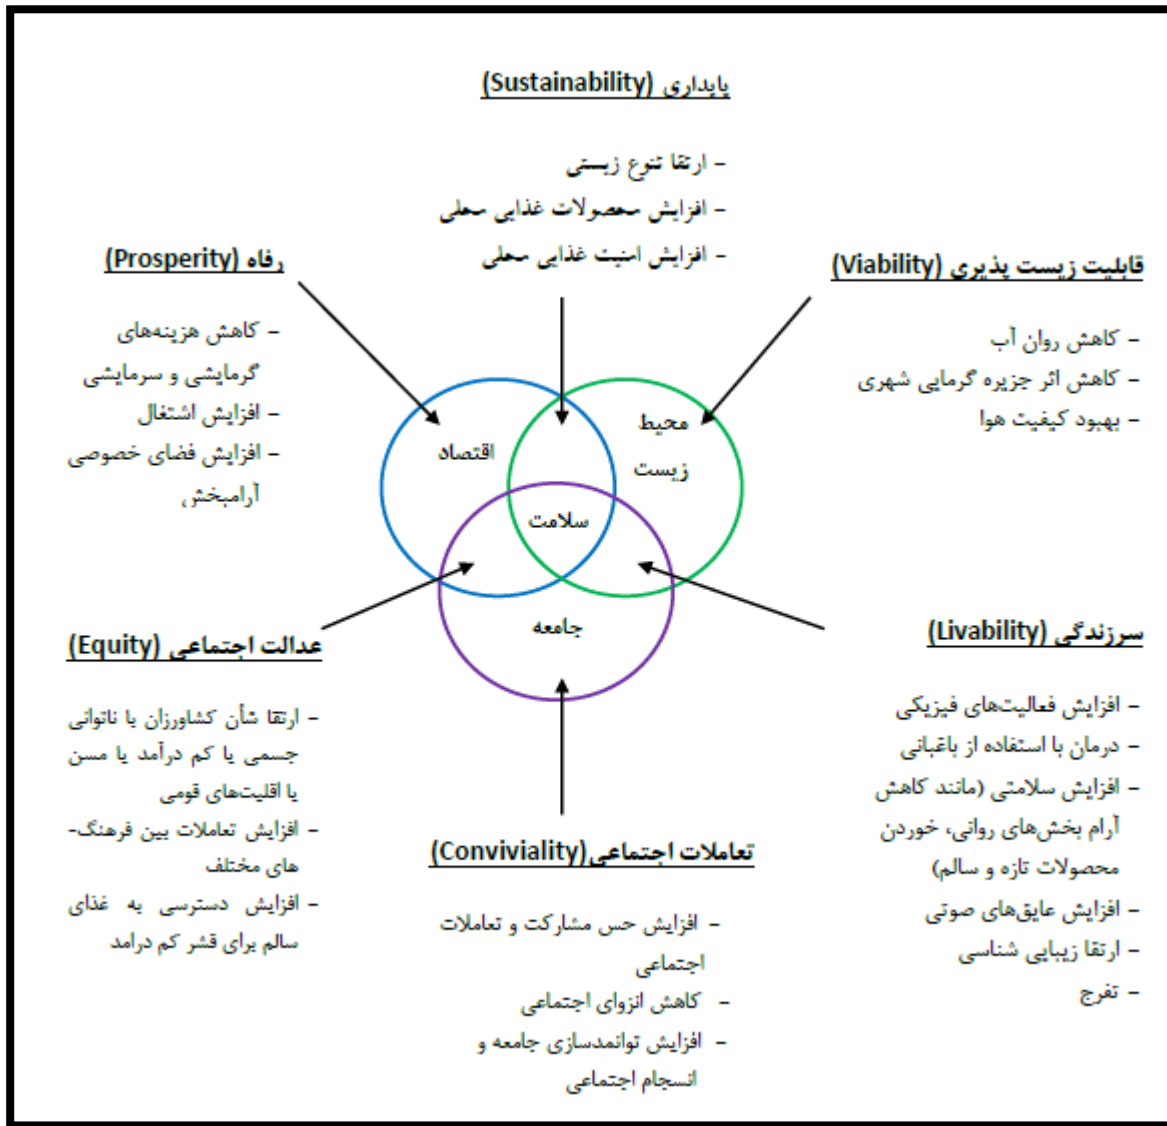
پایداری (Sustainability)

- ارتقا تنوع زیستی
- افزایش محصولات غذایی محلی
- افزایش امنیت غذایی محلی

رفاه (Prosperity)

- کاهش هزینه‌های گرمایشی و سرمایشی
- افزایش اشتغال
- افزایش فضای خصوصی آرامبخش،

قابلیت زیست پذیری (Viability)

- کاهش روان آب
- کاهش اثر جزیره گرمایی شهری
- بهبود کیفیت هوا

اقتصاد

محیط زیست

سلامت

جامعه

عدالت اجتماعی (Equity)

- ارتقا شأن کشاورزان یا ناتوانی جسمی یا کم درآمد یا مسن یا اقلیت‌های قومی
- افزایش تعاملات بین فرهنگ-های مختلف
- افزایش دسترسی به غذای سالم برای قشر کم درامد

سرزندگی (Livability)

- افزایش فعالیت‌های فیزیکی
- درمان با استفاده از باغبانی
- افزایش سلامتی (مانند کاهش آرام بخش‌های روانی، خوردن محصولات تازه و سالم)
- افزایش عایق‌های صوتی
- ارتقا زیبایی شناسی
- تفرج

تعاملات اجتماعی(Conviviality)

- افزایش حس مشارکت و تعاملات اجتماعی
- کاهش انزوای اجتماعی
- افزایش توانمندسازی جامعه و انسجام اجتماعی